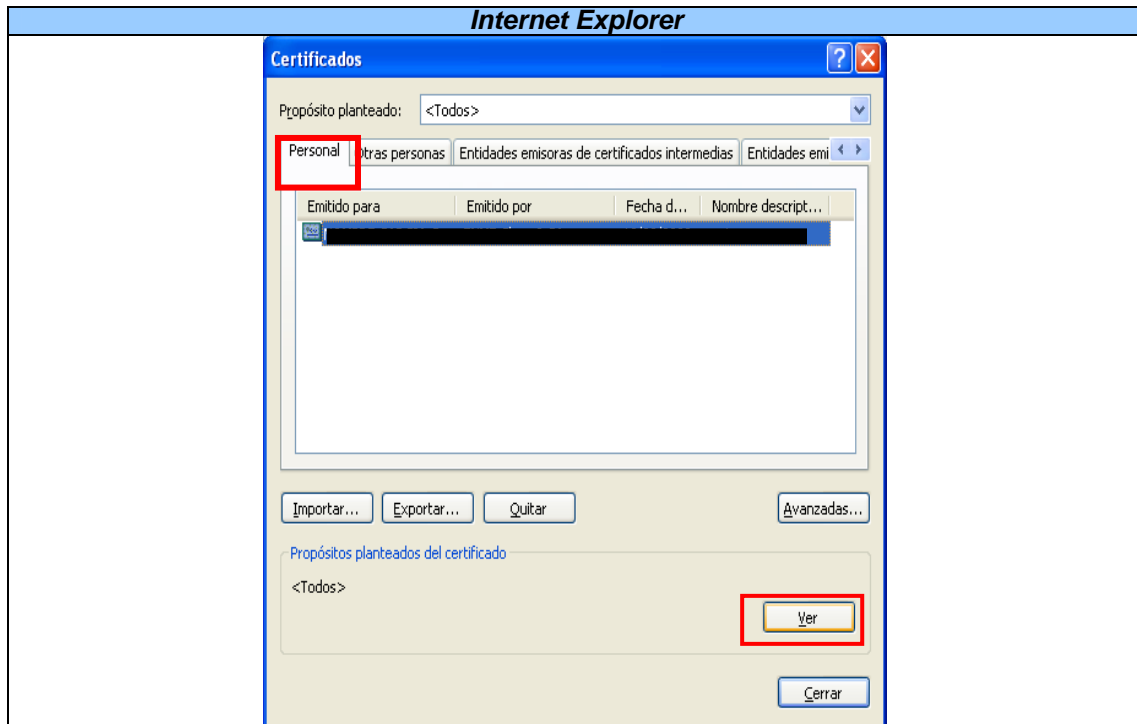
Internet Explorer

Certificados

Propósito planteado: <Todos>

Personal | Otras personas | Entidades emisoras de certificados intermedias | Entidades emi

| Emitido para | Emitido por | Fecha d... | Nombre descript... |
|---|---|---|---|
| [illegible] | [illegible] | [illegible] | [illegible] |

Importar... Exportar... Quitar Avanzadas...

Propósitos planteados del certificado

<Todos>

Ver

Cerrar